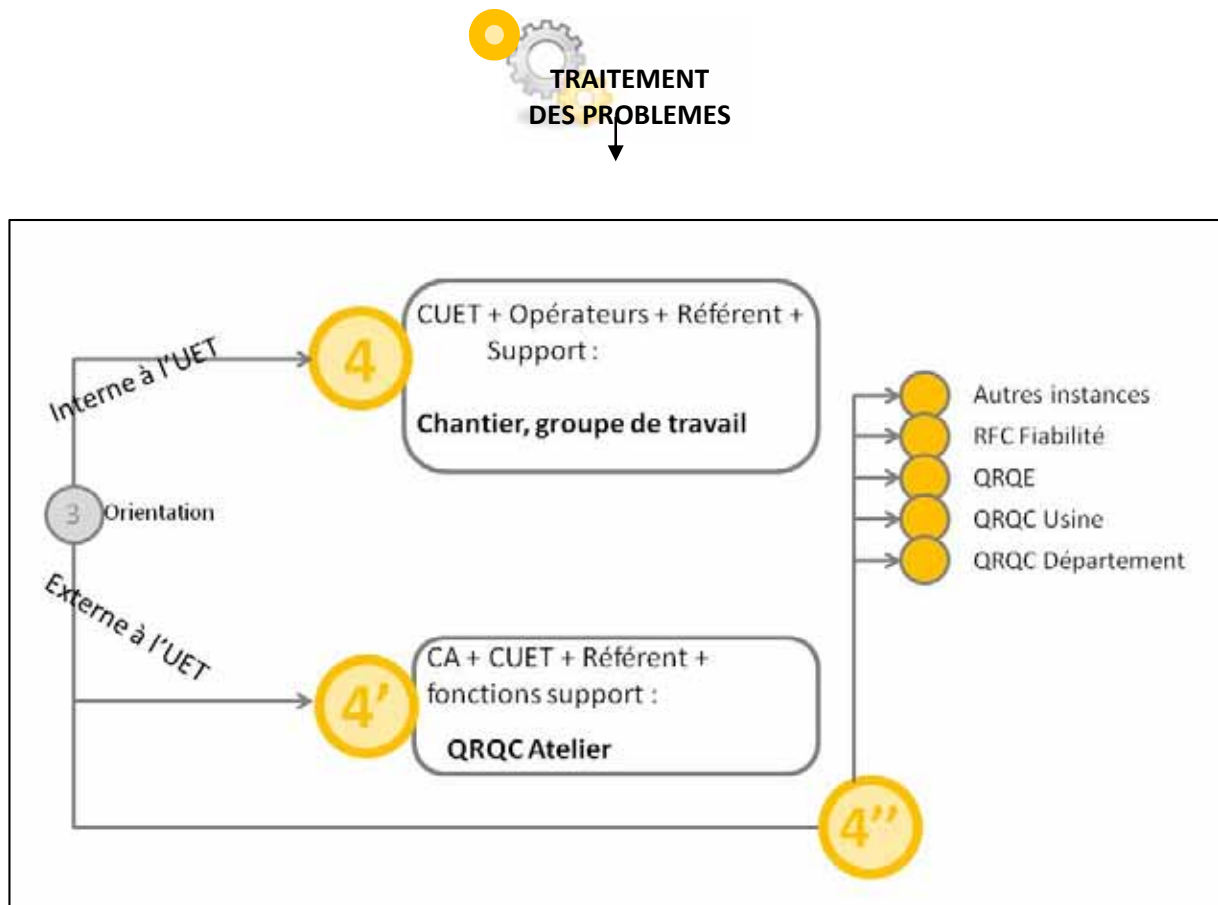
TRAITEMENT DES PROBLEMES

Interne à l'UET

4

CUET + Opérateurs + Référent + Support :

Chantier, groupe de travail

3 Orientation

Externe à l'UET

4'

CA + CUET + Référent + fonctions support :

QRQC Atelier

4''

Autres instances
RFC Fiabilité
QRQE
QRQC Usine
QRQC Département